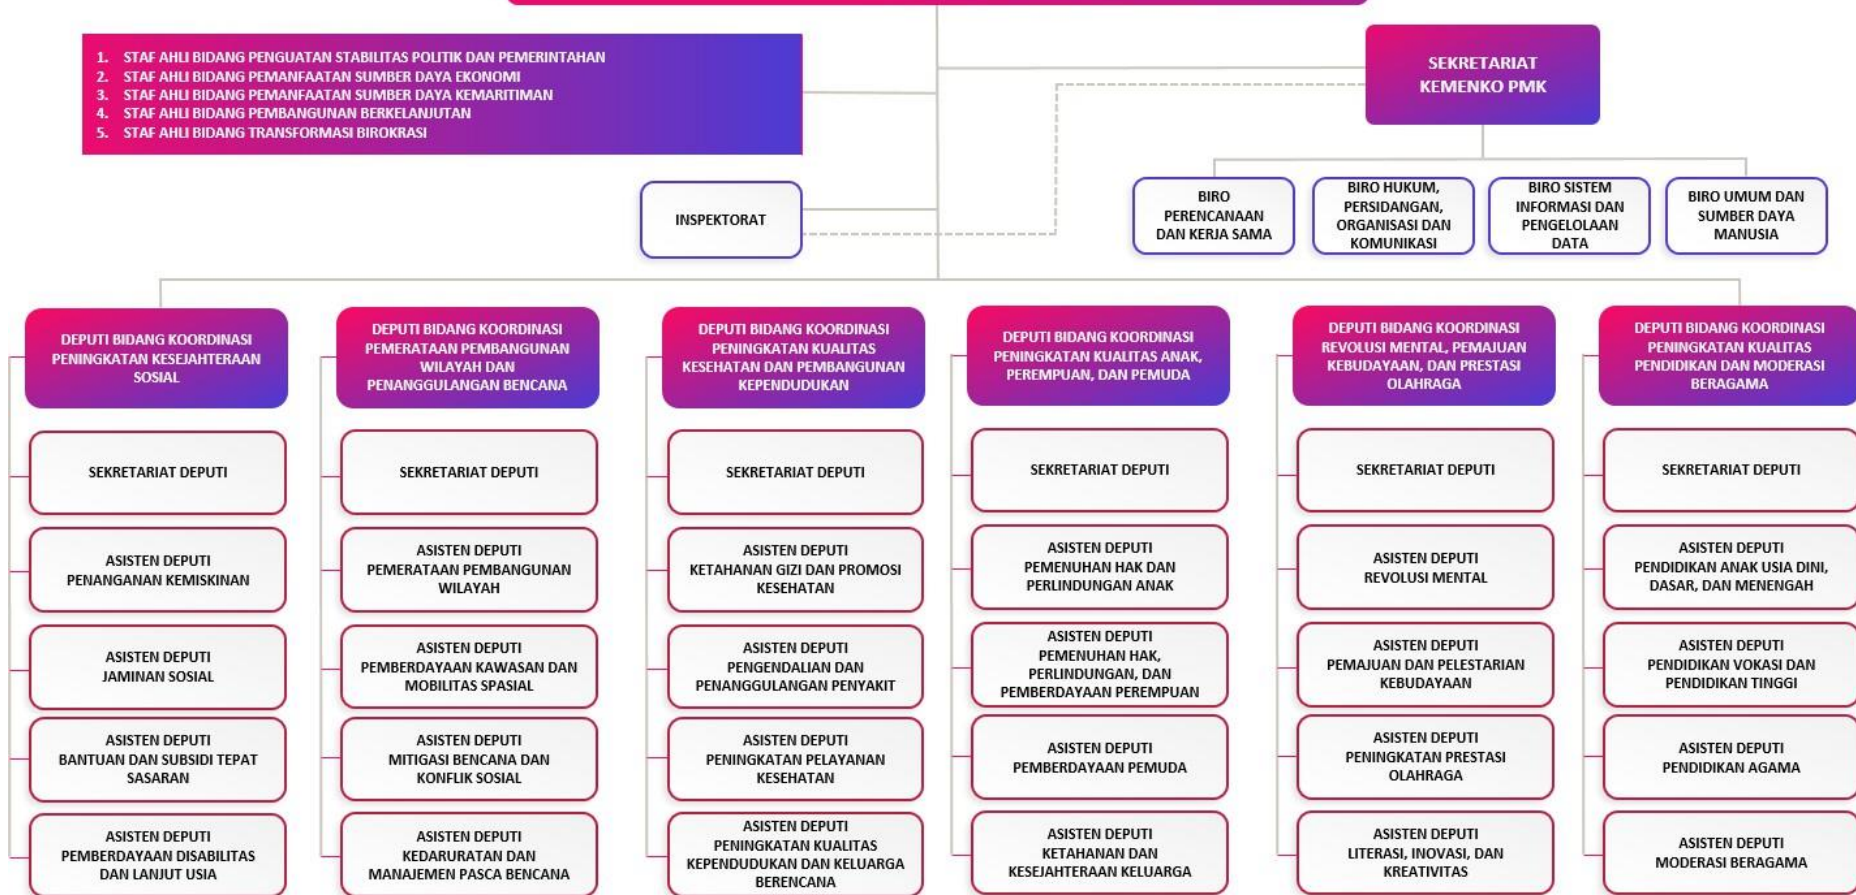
1. STAF AHLI BIDANG PENGUATAN STABILITAS POLITIK DAN PEMERINTAHAN
2. STAF AHLI BIDANG PEMANFAATAN SUMBER DAYA EKONOMI
3. STAF AHLI BIDANG PEMANFAATAN SUMBER DAYA KEMARITIMAN
4. STAF AHLI BIDANG PEMBANGUNAN BERKELANJUTAN
5. STAF AHLI BIDANG TRANSFORMASI BIROKRASI

SEKRETARIAT KEMENKO PMK

INSPEKTORAT

BIRO PERENCANAAN DAN KERJA SAMA

BIRO HUKUM, PERSIDANGAN, ORGANISASI DAN KOMUNIKASI

BIRO SISTEM INFORMASI DAN PENGELOLAAN DATA

BIRO UMUM DAN SUMBER DAYA MANUSIA

DEPUTI BIDANG KOORDINASI PENINGKATAN KESEJAHTERAAN SOSIAL

SEKRETARIAT DEPUTI

ASISTEN DEPUTI PENANGANAN KEMISKINAN

ASISTEN DEPUTI JAMINAN SOSIAL

ASISTEN DEPUTI BANTUAN DAN SUBSIDI TEPAT SASARAN

ASISTEN DEPUTI PEMBERDAYAAN DISABILITAS DAN LANJUT USIA

DEPUTI BIDANG KOORDINASI PEMERATAAN PEMBANGUNAN WILAYAH DAN PENANGGULANGAN BENCANA

SEKRETARIAT DEPUTI

ASISTEN DEPUTI PEMERATAAN PEMBANGUNAN WILAYAH

ASISTEN DEPUTI PEMBERDAYAAN KAWASAN DAN MOBILITAS SPASIAL

ASISTEN DEPUTI MITIGASI BENCANA DAN KONFLIK SOSIAL

ASISTEN DEPUTI KEDARURATAN DAN MANAJEMEN PASCA BENCANA

DEPUTI BIDANG KOORDINASI PENINGKATAN KUALITAS KESEHATAN DAN PEMBANGUNAN KEPENDUDUKAN

SEKRETARIAT DEPUTI

ASISTEN DEPUTI KETAHANAN GIZI DAN PROMOSI KESEHATAN

ASISTEN DEPUTI PENGENDALIAN DAN PENANGGULANGAN PENYAKIT

ASISTEN DEPUTI PENINGKATAN PELAYANAN KESEHATAN

ASISTEN DEPUTI PENINGKATAN KUALITAS KEPENDUDUKAN DAN KELUARGA BERENCANA

DEPUTI BIDANG KOORDINASI PENINGKATAN KUALITAS ANAK, PEREMPUAN, DAN PEMUDA

SEKRETARIAT DEPUTI

ASISTEN DEPUTI PEMENUHAN HAK DAN PERLINDUNGAN ANAK

ASISTEN DEPUTI PEMENUHAN HAK, PERLINDUNGAN, DAN PEMBERDAYAAN PEREMPUAN

ASISTEN DEPUTI PEMBERDAYAAN PEMUDA

ASISTEN DEPUTI KETAHANAN DAN KESEJAHTERAAN KELUARGA

DEPUTI BIDANG KOORDINASI REVOLUSI MENTAL, PEMAJUAN KEBUDAYAAN, DAN PRESTASI OLAHRAGA

SEKRETARIAT DEPUTI

ASISTEN DEPUTI REVOLUSI MENTAL

ASISTEN DEPUTI PEMAJUAN DAN PELESTARIAN KEBUDAYAAN

ASISTEN DEPUTI PENINGKATAN PRESTASI OLAHRAGA

ASISTEN DEPUTI LITERASI, INOVASI, DAN KREATIVITAS

DEPUTI BIDANG KOORDINASI PENINGKATAN KUALITAS PENDIDIKAN DAN MODERASI BERAGAMA

SEKRETARIAT DEPUTI

ASISTEN DEPUTI PENDIDIKAN ANAK USIA DINI, DASAR, DAN MENENGAH

ASISTEN DEPUTI PENDIDIKAN VOKASI DAN PENDIDIKAN TINGGI

ASISTEN DEPUTI PENDIDIKAN AGAMA

ASISTEN DEPUTI MODERASI BERAGAMA